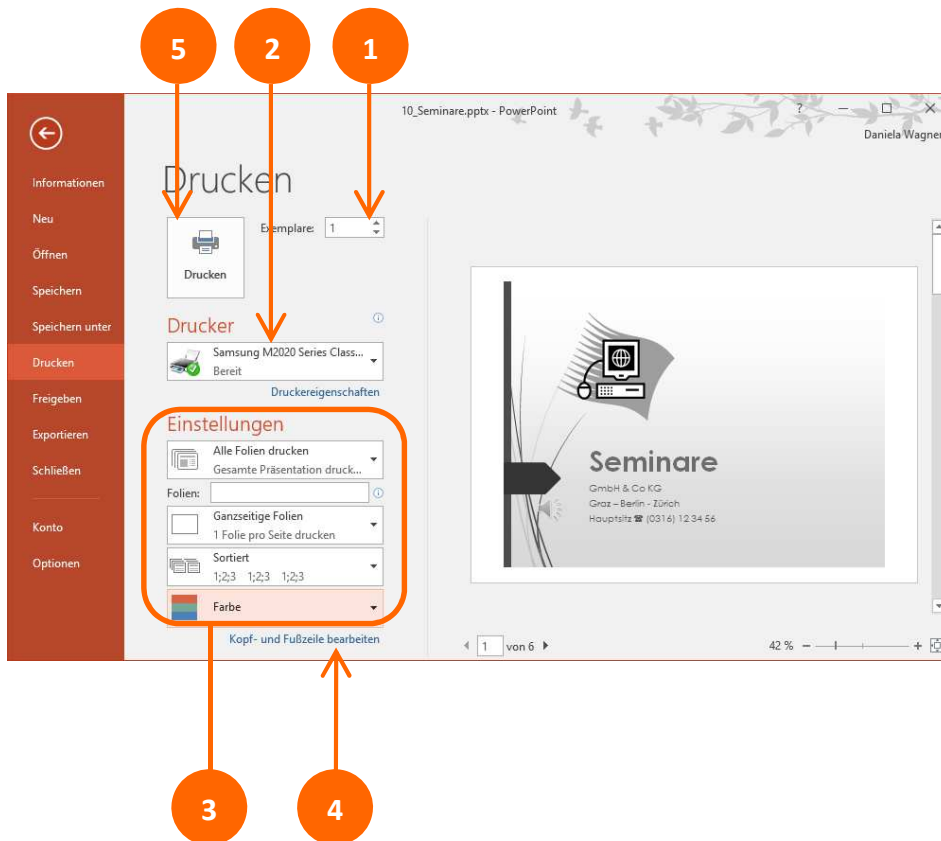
5
2
1

10_Seminare.pptx - PowerPoint
?
Daniela Wagner

Informationen
Neu
Öffnen
Speichern
Speichern unter
Drucken
Freigeben
Exportieren
Schließen
Konto
Optionen

Drucken

Drucken
Exemplare: 1

Drucker
Samsung M2020 Series Class...
Bereit
Druckereigenschaften

Einstellungen
Alle Folien drucken
Gesamte Präsentation druck...
Folien:
Ganzseitige Folien
1 Folie pro Seite drucken
Sortiert
1;2;3 1;2;3 1;2;3
Farbe
Kopf- und Fußzeile bearbeiten

Seminare
GmbH & Co KG
Graz – Berlin - Zürich
Hauptsitz ☎ (0316) 12 34 56

1 von 6
42 %

3
4